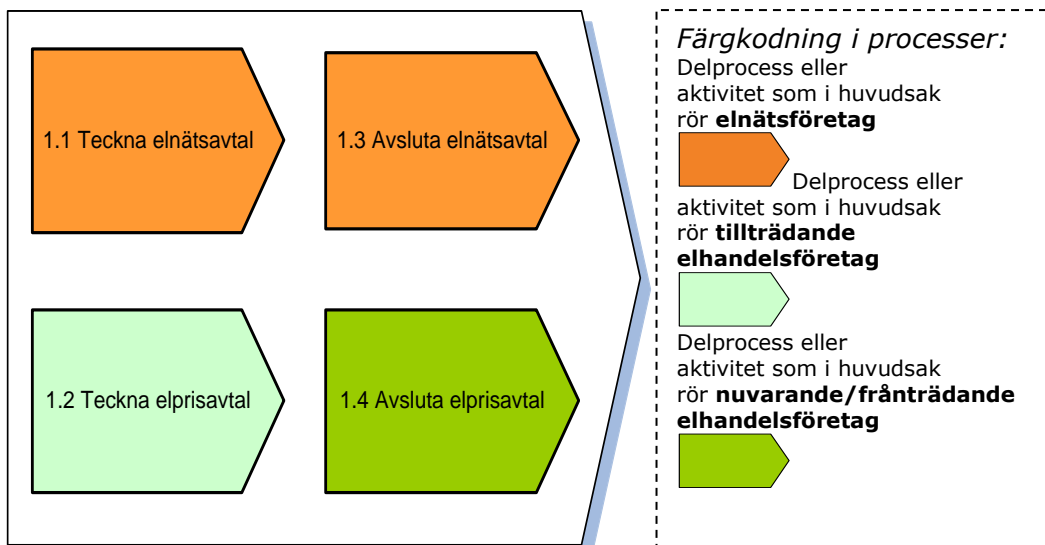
1.1 Teckna elnätsavtal

1.3 Avsluta elnätsavtal

1.2 Teckna elprisavtal

1.4 Avsluta elprisavtal

*Färgkodning i processer:*

Delprocess eller aktivitet som i huvudsak rör **elnätsföretag**

Delprocess eller aktivitet som i huvudsak rör **tillträdande elhandelsföretag**

Delprocess eller aktivitet som i huvudsak rör **nuvarande/frånträdande elhandelsföretag**